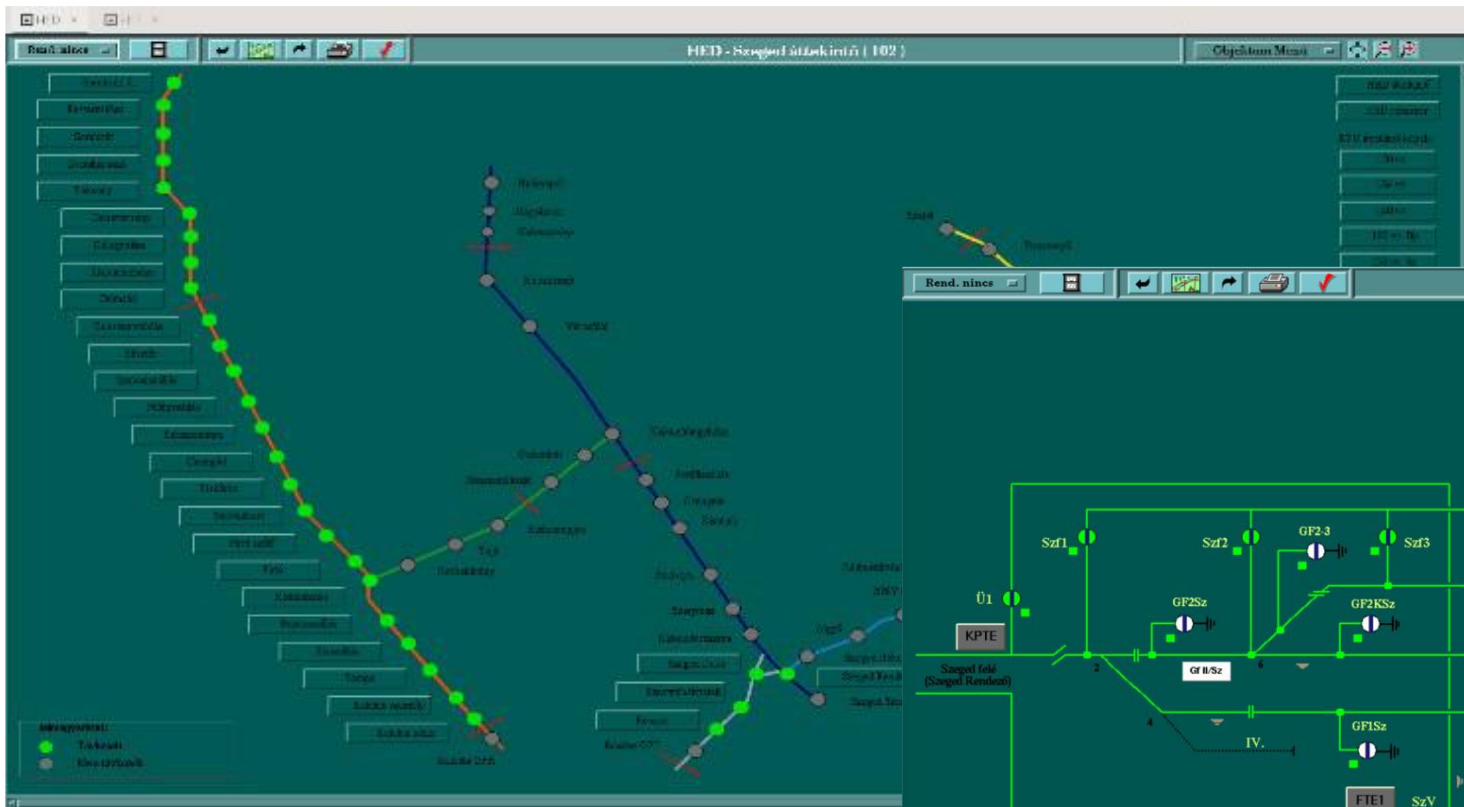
HED
Rend. nincs
HED - Szegedi áttekintő ( 102 )
Objektum Menü
Rend. nincs
Szf1
Szf2
GF2-3
Szf3
Ü1
GF2Sz
GF2KSz
KPTE
Szeged felé (Szeged Rendező)
2
GfII/Sz
6
4
IV.
GF1Sz
FTE1
SzV
Felsőgöd
Tápé
Kiskundorozsma
Szeged-Rókus
Szeged
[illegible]